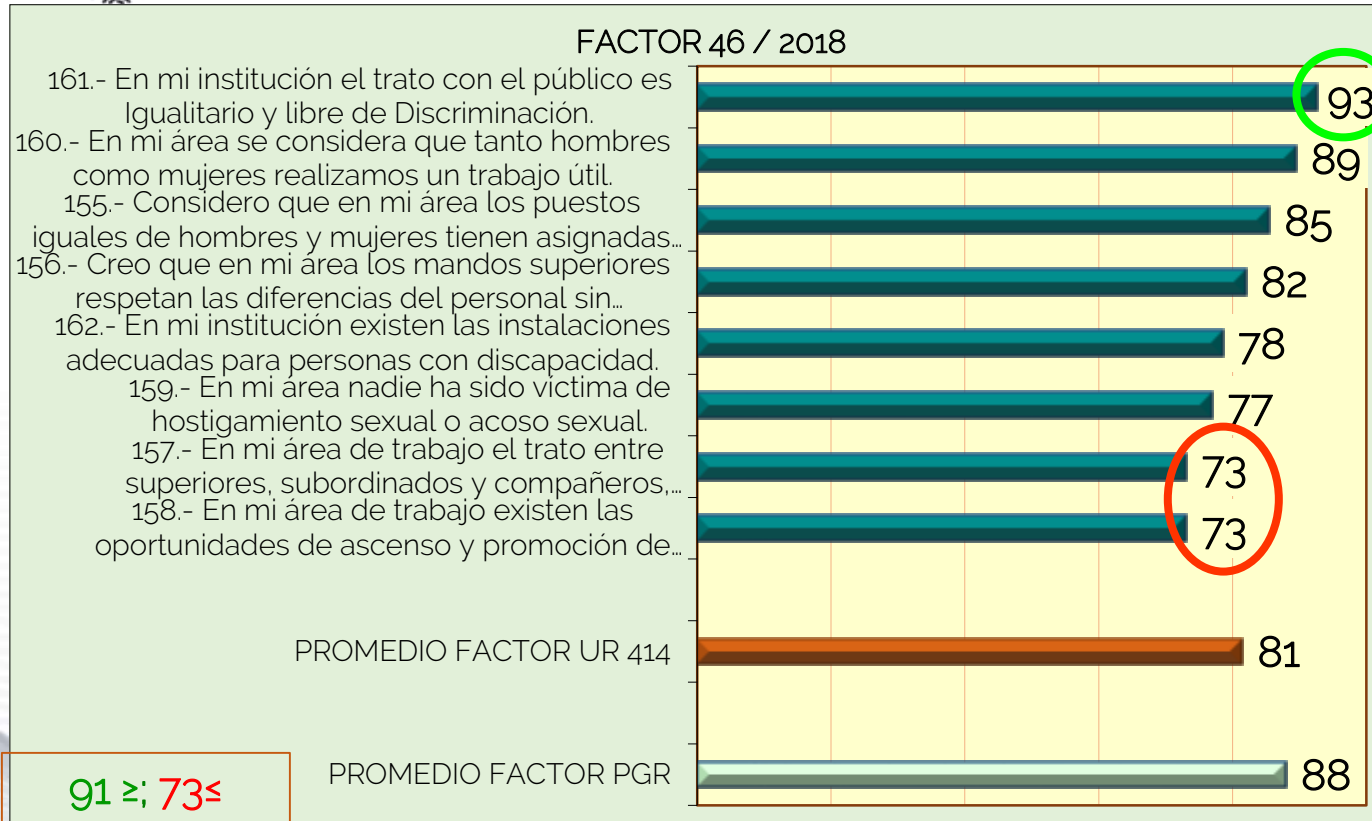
FACTOR 46 / 2018

161.- En mi institución el trato con el público es Igualitario y libre de Discriminación.

93

160.- En mi área se considera que tanto hombres como mujeres realizamos un trabajo útil.

89

155.- Considero que en mi área los puestos iguales de hombres y mujeres tienen asignadas...

85

156.- Creo que en mi área los mandos superiores respetan las diferencias del personal sin...

82

162.- En mi institución existen las instalaciones adecuadas para personas con discapacidad.

78

159.- En mi área nadie ha sido victima de hostigamiento sexual o acoso sexual.

77

157.- En mi área de trabajo el trato entre superiores, subordinados y compañeros,...

73

158.- En mi área de trabajo existen las oportunidades de ascenso y promoción de...

73

PROMEDIO FACTOR UR 414

81

PROMEDIO FACTOR PGR

88

91 ≥; 73≤